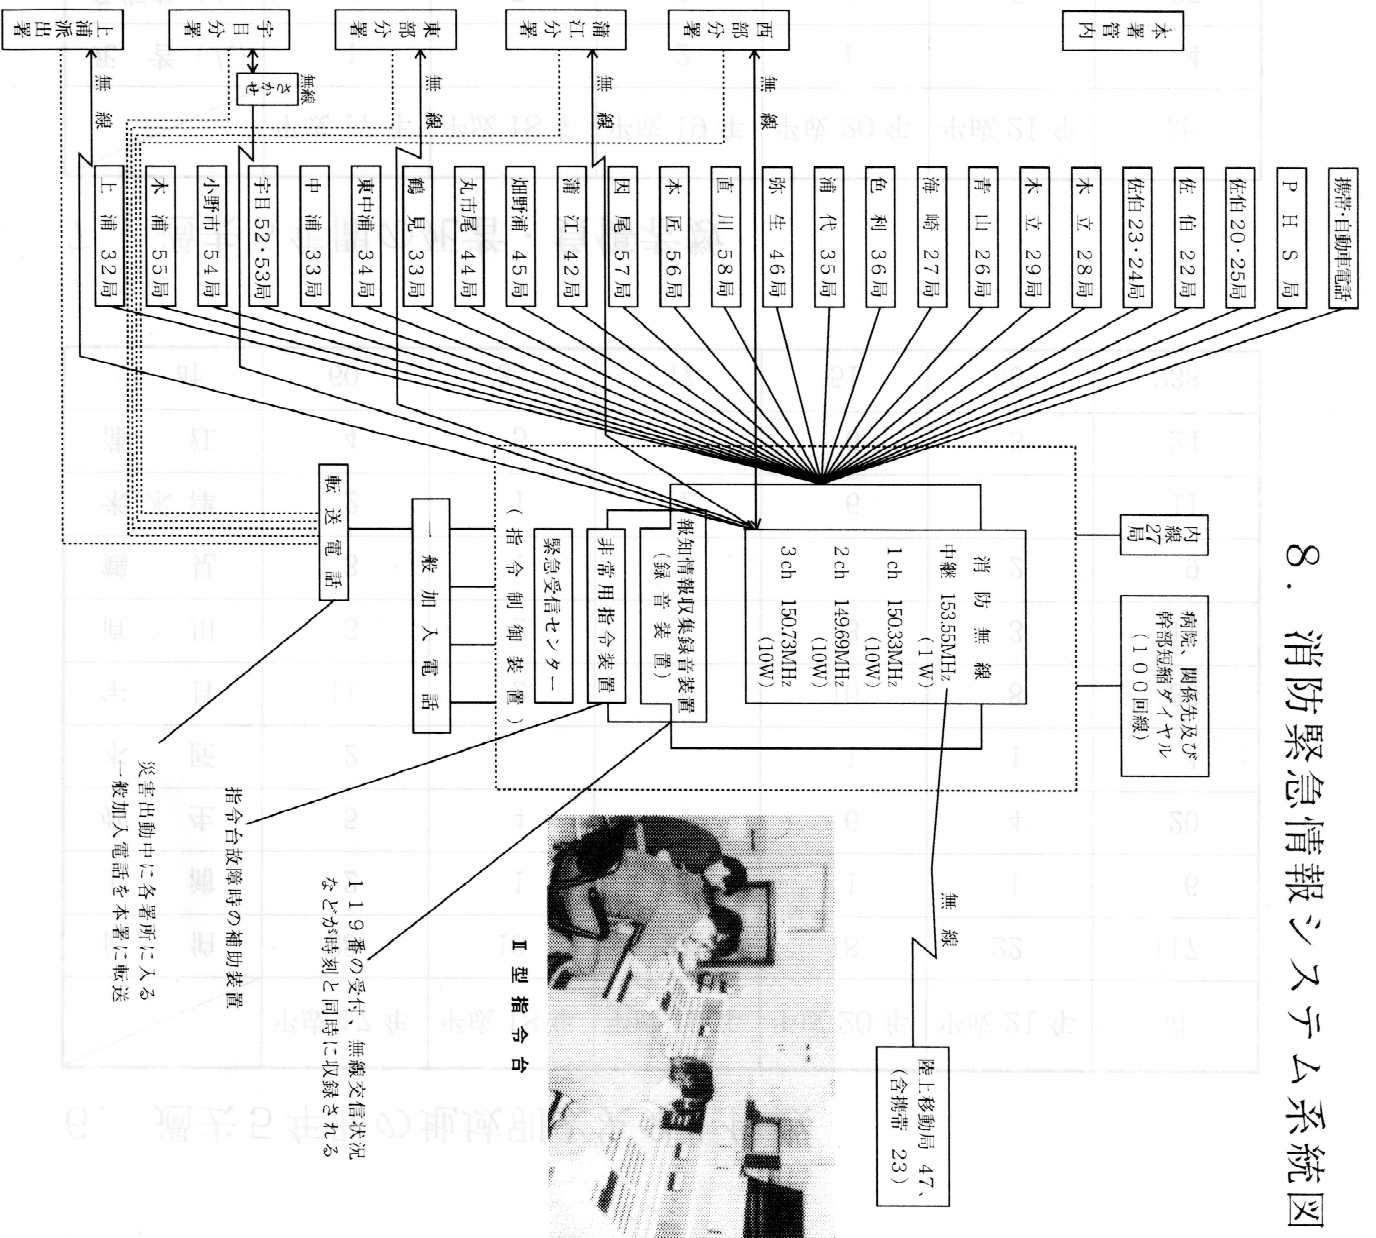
8. 消防緊急情報システム系統図

本署管内

西部分署

蒲江分署

東部分署

宇目分署

上浦派出署

無線

無線

無線

無線 とかせ

無線

携帯・自動車電話

P H S 局

佐伯20・25局

佐伯 22局

佐伯23・24局

木 立 28局

木 立 29局

青 山 26局

海 崎 27局

色 利 36局

蒲 代 35局

弥 生 46局

直 川 58局

本 匠 56局

因 尾 57局

蒲 江 42局

畑野浦 45局

丸市尾 44局

鶴 見 33局

東中浦 34局

中 浦 33局

宇目 52・53局

小野市 54局

木 浦 55局

上 浦 32局

内線27局

病院、関係先及び幹部短縮ダイヤル（100回線）

消防無線
中継 153.55MHz（1W）
1ch 150.33MHz（10W）
2ch 149.69MHz（10W）
3ch 150.73MHz（10W）

無線

陸上移動局 47、（含携帯 23）

報知情報収集録音装置（録音装置）

非常用指令装置

緊急受信センター

（指令制御装置）

一般加入電話

転送電話

Ⅱ型指令台

119番の受付、無線交信状況などが時刻と同時に収録される

指令台故障時の補助装置

災害出動中に各署所に入る一般加入電話を本署に転送